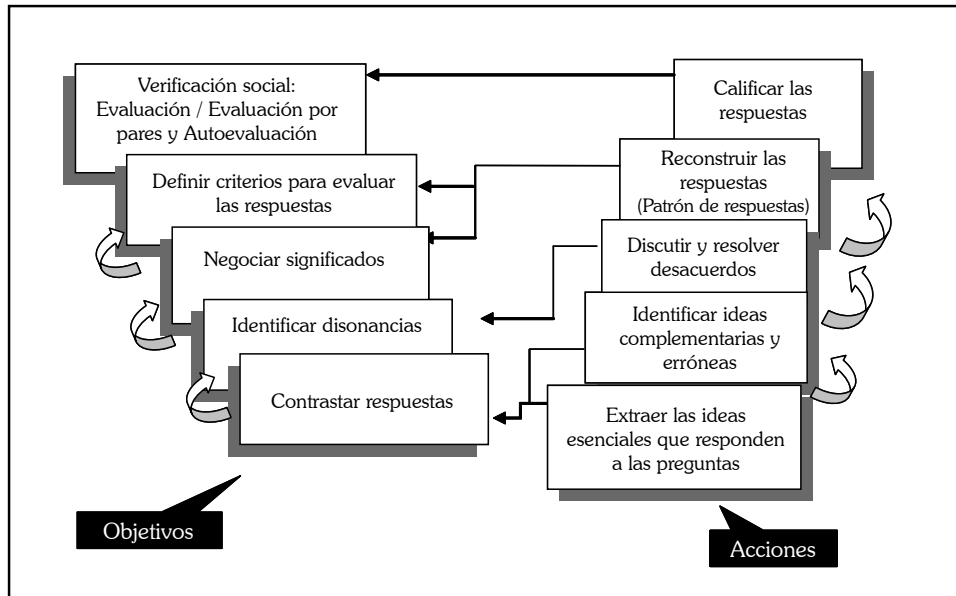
Verificación social: Evaluación / Evaluación por pares y Autoevaluación

Definir criterios para evaluar las respuestas

Negociar significados

Identificar disonancias

Contrastar respuestas

Calificar las respuestas

Reconstruir las respuestas (Patrón de respuestas)

Discutir y resolver desacuerdos

Identificar ideas complementarias y erróneas

Extraer las ideas esenciales que responden a las preguntas

Objetivos

Acciones